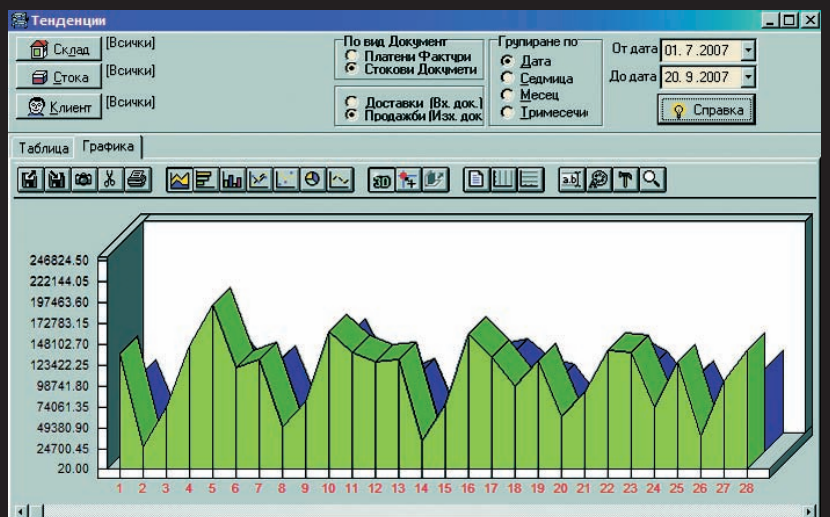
Тенденции

Склад [Всички]
Стока [Всички]
Клиент [Всички]

По вид Документ
Платени Фактури
Стокови Документи

Доставки (Вх. док.)
Продажби (Изх. док

Групиране по
Дата
Седмица
Месец
Тримесечи

От дата 01. 7 .2007
До дата 20. 9 .2007
Справка

Таблица Графика

246824.50
222144.05
197463.60
172783.15
148102.70
123422.25
98741.80
74061.35
49380.90
24700.45
20.00

1 2 3 4 5 6 7 8 9 10 11 12 13 14 15 16 17 18 19 20 21 22 23 24 25 26 27 28